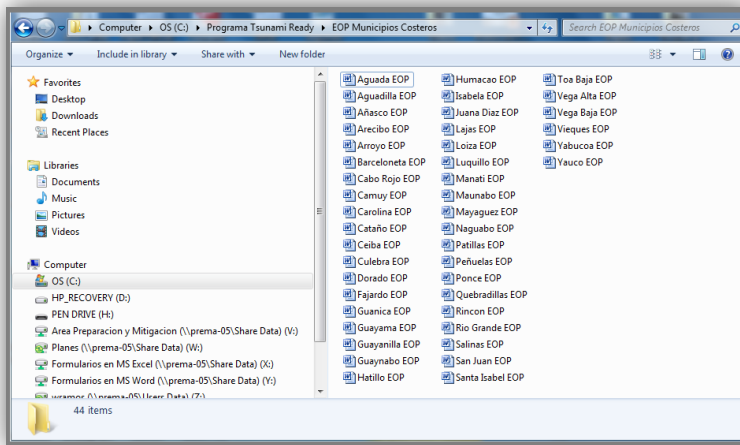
Computer ▸ OS (C:) ▸ Programa Tsunami Ready ▸ EOP Municipios Costeros

Search EOP Municipios Costeros

Organize ▾ Include in library ▾ Share with ▾ New folder

Favorites
Desktop
Downloads
Recent Places

Libraries
Documents
Music
Pictures
Videos

Computer
OS (C:)
HP_RECOVERY (D:)
PEN DRIVE (H:)
Area Preparacion y Mitigacion (\\prema-05\Share Data) (V:)
Planes (\\prema-05\Share Data) (W:)
Formularios en MS Excel (\\prema-05\Share Data) (X:)
Formularios en MS Word (\\prema-05\Share Data) (Y:)
wramos (\\prema-05\Users Data) (Z:)

Aguada EOP
Aguadilla EOP
Añasco EOP
Arecibo EOP
Arroyo EOP
Barceloneta EOP
Cabo Rojo EOP
Camuy EOP
Carolina EOP
Cataño EOP
Ceiba EOP
Culebra EOP
Dorado EOP
Fajardo EOP
Guanica EOP
Guayama EOP
Guayanilla EOP
Guaynabo EOP
Hatillo EOP

Humacao EOP
Isabela EOP
Juana Diaz EOP
Lajas EOP
Loiza EOP
Luquillo EOP
Manati EOP
Maunabo EOP
Mayaguez EOP
Naguabo EOP
Patillas EOP
Peñuelas EOP
Ponce EOP
Quebradillas EOP
Rincon EOP
Rio Grande EOP
Salinas EOP
San Juan EOP
Santa Isabel EOP

Toa Baja EOP
Vega Alta EOP
Vega Baja EOP
Vieques EOP
Yabucoa EOP
Yauco EOP

44 items